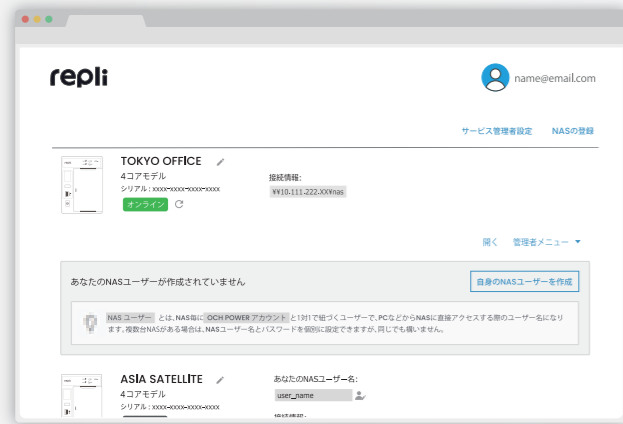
repli

name@email.com

サービス管理者設定　NASの登録

TOKYO OFFICE
4コアモデル
シリアル：xxxx-xxxx-xxxx-xxxx
オンライン

接続情報：
¥¥10.111.222.XX¥nas

開く　管理者メニュー

あなたのNASユーザーが作成されていません

自身のNASユーザーを作成

NAS ユーザー とは、NAS毎に OCH POWER アカウント と1対1で紐づくユーザーで、PCなどからNASに直接アクセスする際のユーザー名になります。複数台NASがある場合は、NASユーザー名とパスワードを個別に設定できますが、同じでも構いません。

ASIA SATELLITE
4コアモデル
シリアル：xxxx-xxxx-xxxx-xxxx

あなたのNASユーザー名：
user_name

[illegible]